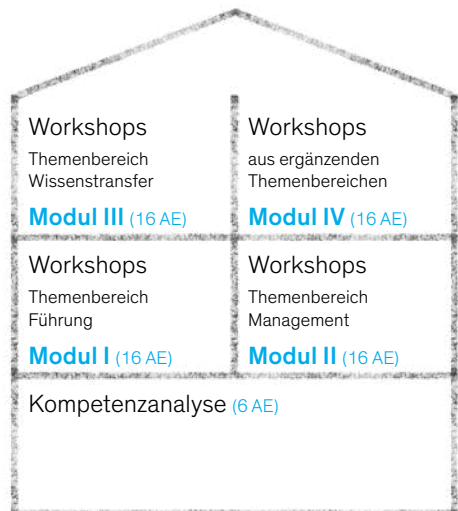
Workshops

Themenbereich Wissenstransfer

Modul III (16 AE)

Workshops

aus ergänzenden Themenbereichen

Modul IV (16 AE)

Workshops

Themenbereich Führung

Modul I (16 AE)

Workshops

Themenbereich Management

Modul II (16 AE)

Kompetenzanalyse (6 AE)